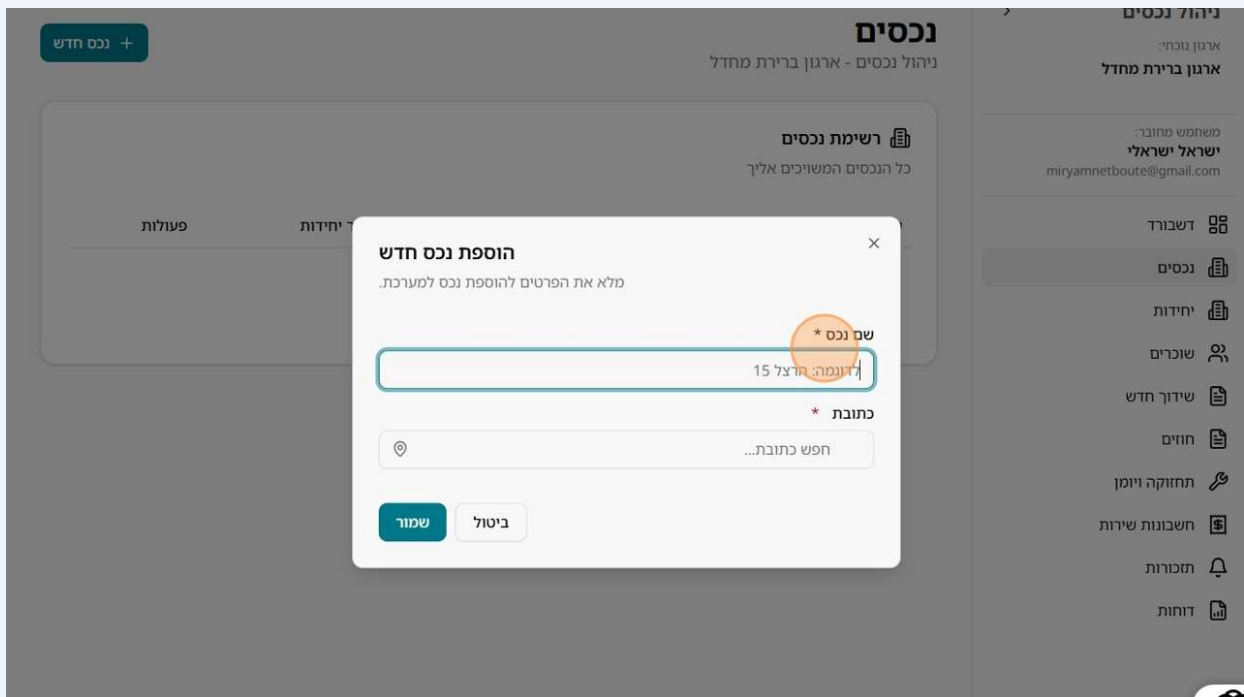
ניהול נכסים
ארגון נוכחי:
ארגון ברירת מחדל

משתמש מחובר:
ישראל ישראלי
miryamnetboute@gmail.com

דשבורד
נכסים
יחידות
שוכרים
שידוך חדש
חוזים
תחזוקה ויומן
חשבונות שירות
תזכורות
דוחות

נכסים
ניהול נכסים - ארגון ברירת מחדל

+ נכס חדש

רשימת נכסים
כל הנכסים המשויכים אליך

יחידות
פעולות

הוספת נכס חדש
מלא את הפרטים להוספת נכס למערכת.

שם נכס *
לדוגמה: הרצל 15

כתובת *
חפש כתובת...

ביטול
שמור